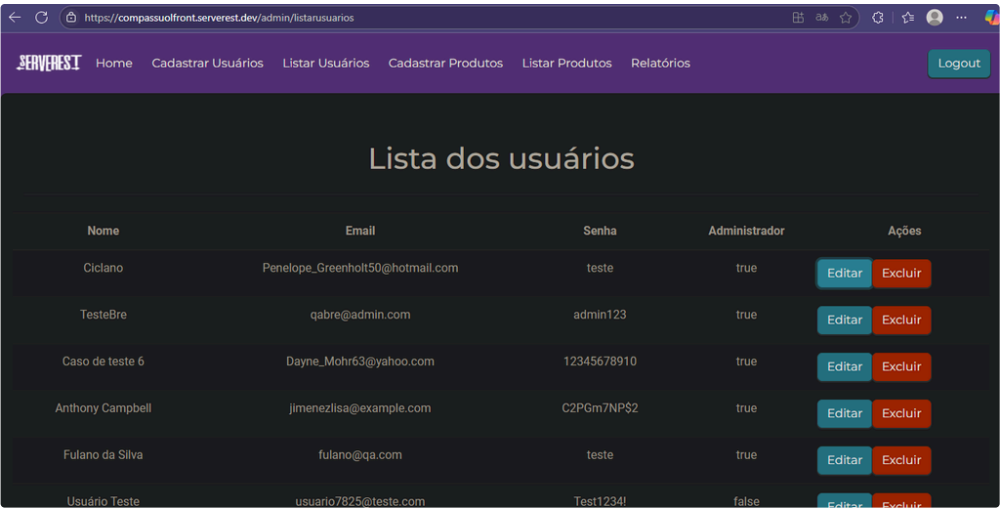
https://compassuolfront.serverest.dev/admin/listarusuarios

SERVEREST Home Cadastrar Usuários Listar Usuários Cadastrar Produtos Listar Produtos Relatórios Logout

Lista dos usuários

| Nome | Email | Senha | Administrador | Ações |
|---|---|---|---|---|
| Ciclano | Penelope_Greenholt50@hotmail.com | teste | true | Editar Excluir |
| TesteBre | qabre@admin.com | admin123 | true | Editar Excluir |
| Caso de teste 6 | Dayne_Mohr63@yahoo.com | 12345678910 | true | Editar Excluir |
| Anthony Campbell | jimenezlisa@example.com | C2PGm7NP$2 | true | Editar Excluir |
| Fulano da Silva | fulano@qa.com | teste | true | Editar Excluir |
| Usuário Teste | usuario7825@teste.com | Test1234! | false | Editar Excluir |